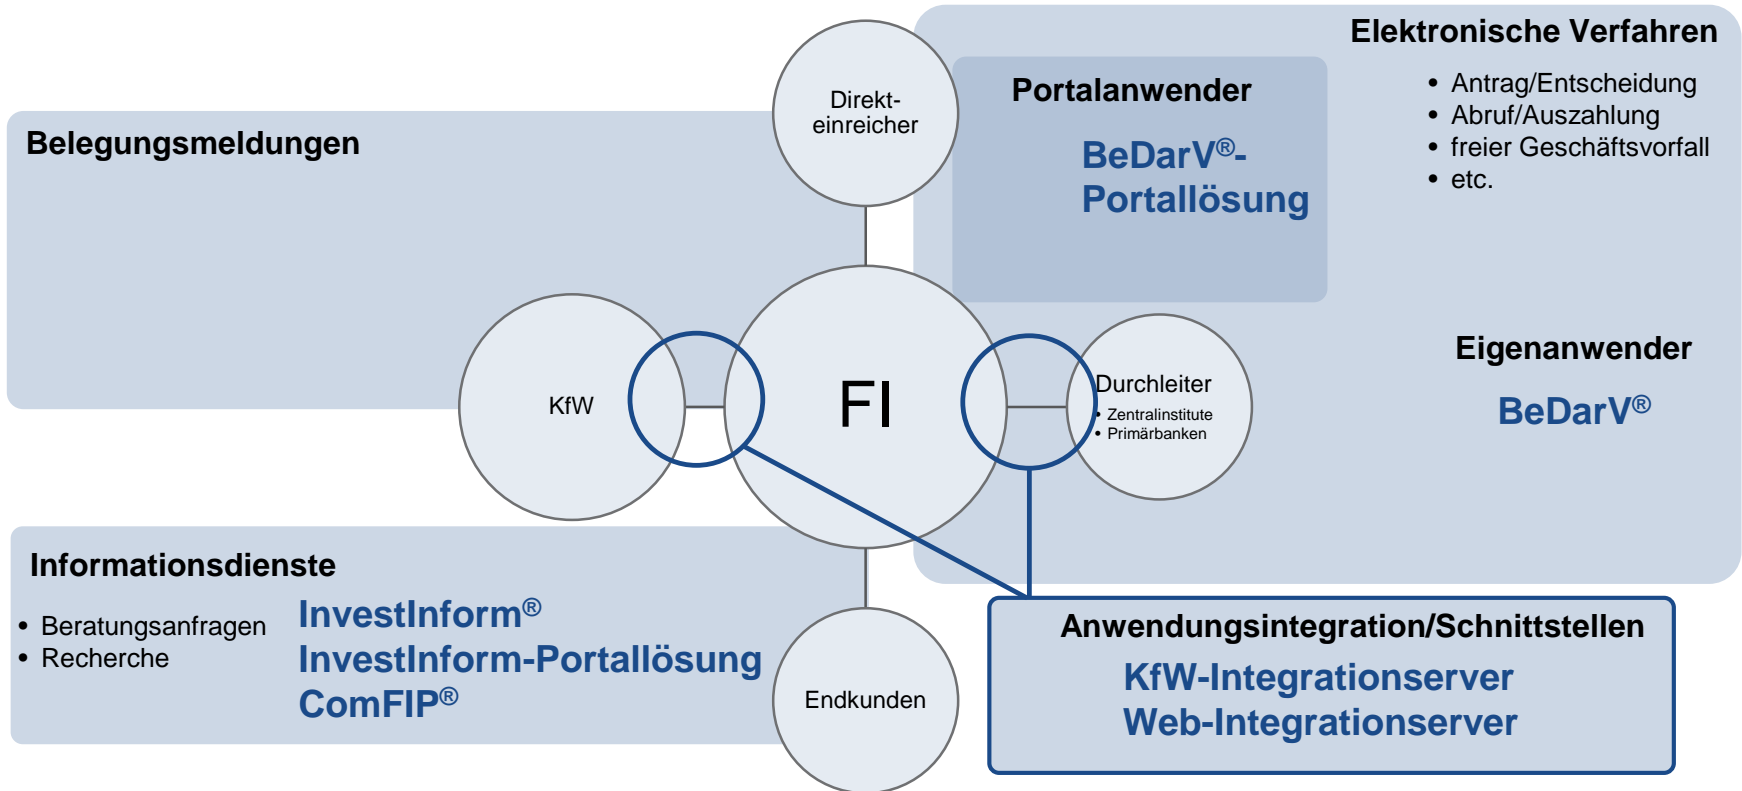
Belegungsmeldungen

Direkteinreicher

Portalanwender

BeDarV®-Portallösung

Elektronische Verfahren

- Antrag/Entscheidung
- Abruf/Auszahlung
- freier Geschäftsvorfall
- etc.

KfW

FI

Durchleiter
- Zentralinstitute
- Primärbanken

Eigenanwender

BeDarV®

Informationsdienste

- Beratungsanfragen
- Recherche

InvestInform®
InvestInform-Portallösung
ComFIP®

Endkunden

Anwendungsintegration/Schnittstellen

KfW-Integrationserver
Web-Integrationserver